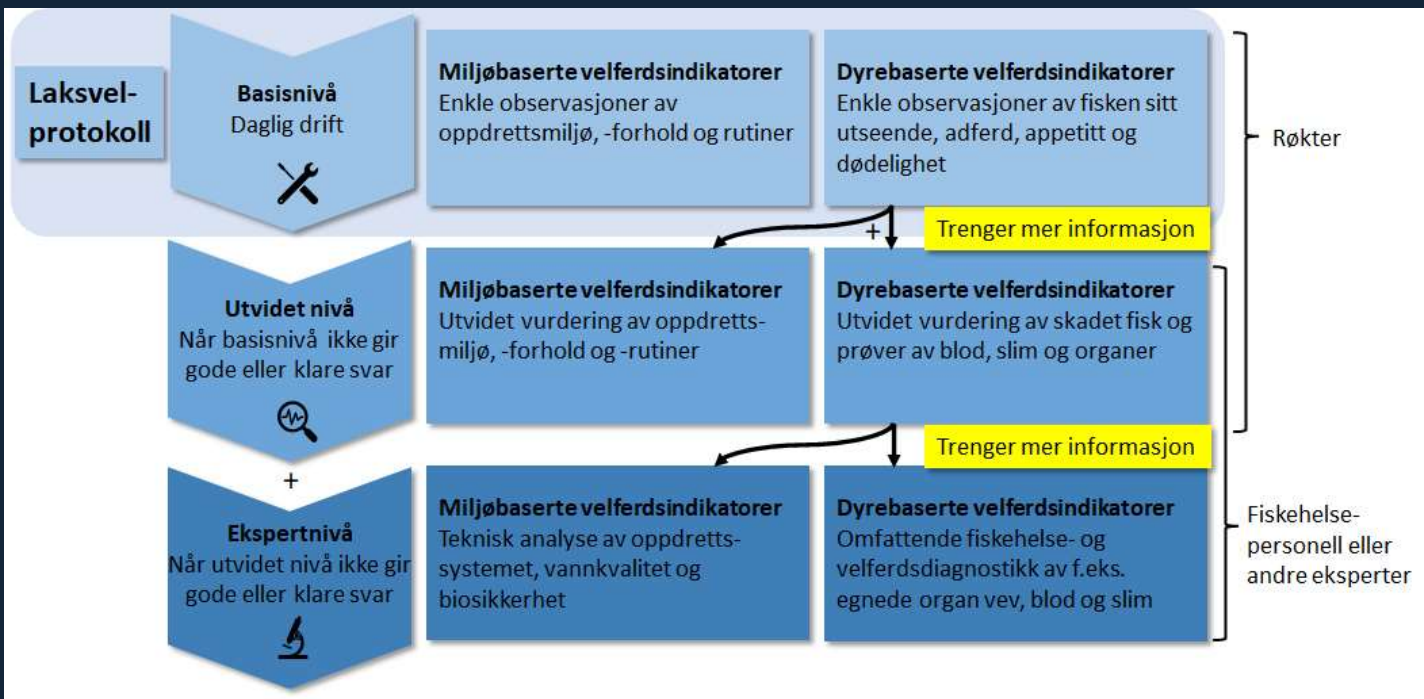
Laksvel-protokoll

Basisnivå
Daglig drift

Miljøbaserte velferdsindikatorer
Enkle observasjoner av oppdrettsmiljø, -forhold og rutiner

Dyrebaserte velferdsindikatorer
Enkle observasjoner av fisken sitt utseende, adferd, appetitt og dødelighet

Røkter

+

Trenger mer informasjon

Utvidet nivå
Når basisnivå ikke gir gode eller klare svar

Miljøbaserte velferdsindikatorer
Utvidet vurdering av oppdrettsmiljø, -forhold og -rutiner

Dyrebaserte velferdsindikatorer
Utvidet vurdering av skadet fisk og prøver av blod, slim og organer

Trenger mer informasjon

+

Ekspertnivå
Når utvidet nivå ikke gir gode eller klare svar

Miljøbaserte velferdsindikatorer
Teknisk analyse av oppdrettssystemet, vannkvalitet og biosikkerhet

Dyrebaserte velferdsindikatorer
Omfattende fiskehelse- og velferdsdiagnostikk av f.eks. egnede organ vev, blod og slim

Fiskehelse-personell eller andre eksperter